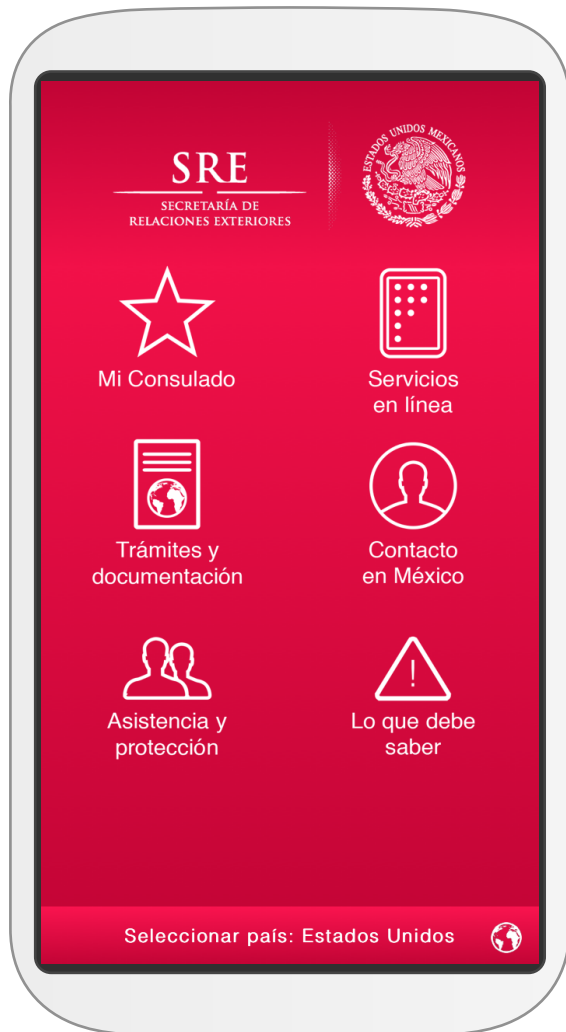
SRE
SECRETARÍA DE
RELACIONES EXTERIORES

ESTADOS UNIDOS MEXICANOS

Mi Consulado

Servicios en línea

Trámites y documentación

Contacto en México

Asistencia y protección

Lo que debe saber

Seleccionar país: Estados Unidos